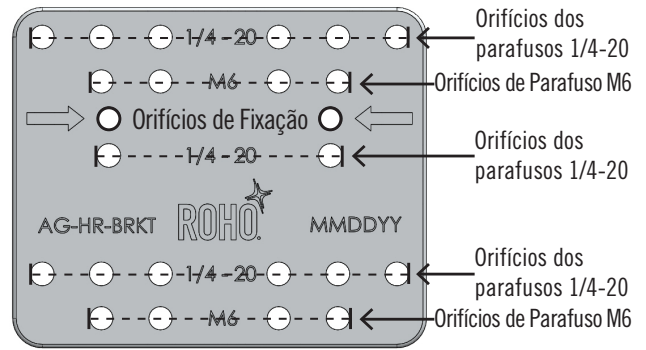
1/4 -20

M6

Orifícios de Fixação

1/4 -20

AG-HR-BRKT ROHO MMDDYY

1/4 -20

M6

Orifícios dos parafusos 1/4-20

Orifícios de Parafuso M6

Orifícios dos parafusos 1/4-20

Orifícios dos parafusos 1/4-20

Orifícios de Parafuso M6